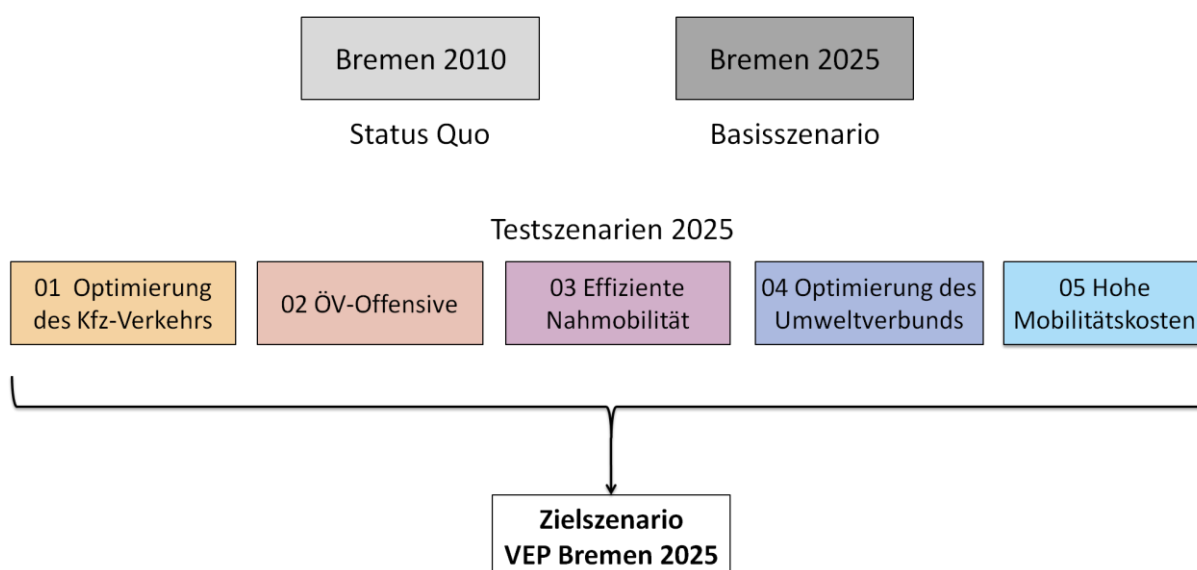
Bremen 2010

Status Quo

Bremen 2025

Basisszenario

Testszenarien 2025

01 Optimierung des Kfz-Verkehrs

02 ÖV-Offensive

03 Effiziente Nahmobilität

04 Optimierung des Umweltverbunds

05 Hohe Mobilitätskosten

**Zielszenario VEP Bremen 2025**